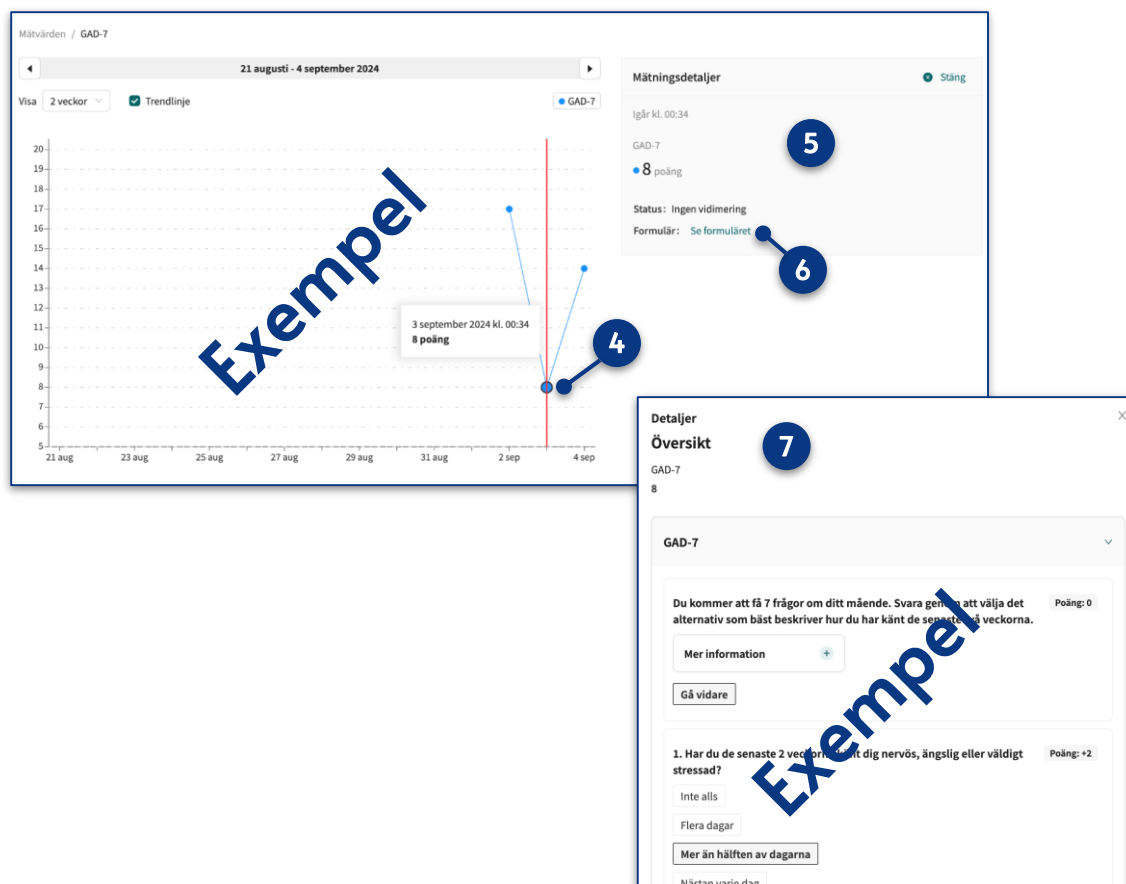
Mätvärden / GAD-7

21 augusti - 4 september 2024

Visa 2 veckor Trendlinje GAD-7

20
19
18
17
16
15
14
13
12
11
10
9
8
7
6
5

21 aug 23 aug 25 aug 27 aug 29 aug 31 aug 2 sep 4 sep

3 september 2024 kl. 00:34
8 poäng

Exempel

4

Mätningsdetaljer Stäng

Igår kl. 00:34

5

GAD-7
8 poäng

Status: Ingen vidimering
Formulär: Se formuläret

6

Detaljer
Översikt

7

GAD-7
8

GAD-7

Du kommer att få 7 frågor om ditt mående. Svara genom att välja det alternativ som bäst beskriver hur du har känt de senaste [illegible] veckorna.
Poäng: 0

Mer information

Gå vidare

1. Har du de senaste 2 veckor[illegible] dig nervös, ängslig eller väldigt stressad?
Poäng: +2

Inte alls
Flera dagar
Mer än hälften av dagarna
Nästan varje dag

Exempel